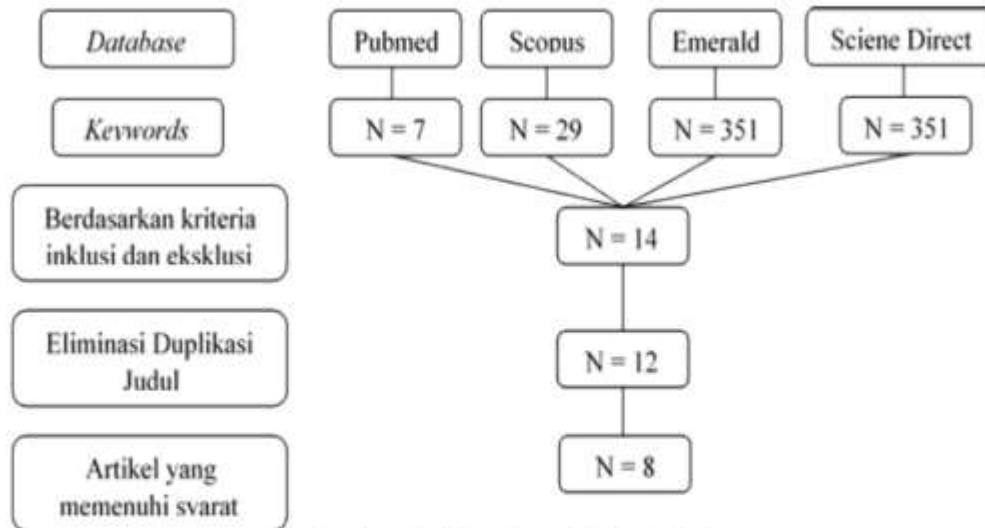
Database

Pubmed

Scopus

Emerald

Sciene Direct

Keywords

N = 7

N = 29

N = 351

N = 351

Berdasarkan kriteria inklusi dan eksklusi

N = 14

Eliminasi Duplikasi Judul

N = 12

Artikel yang memenuhi syarat

N = 8